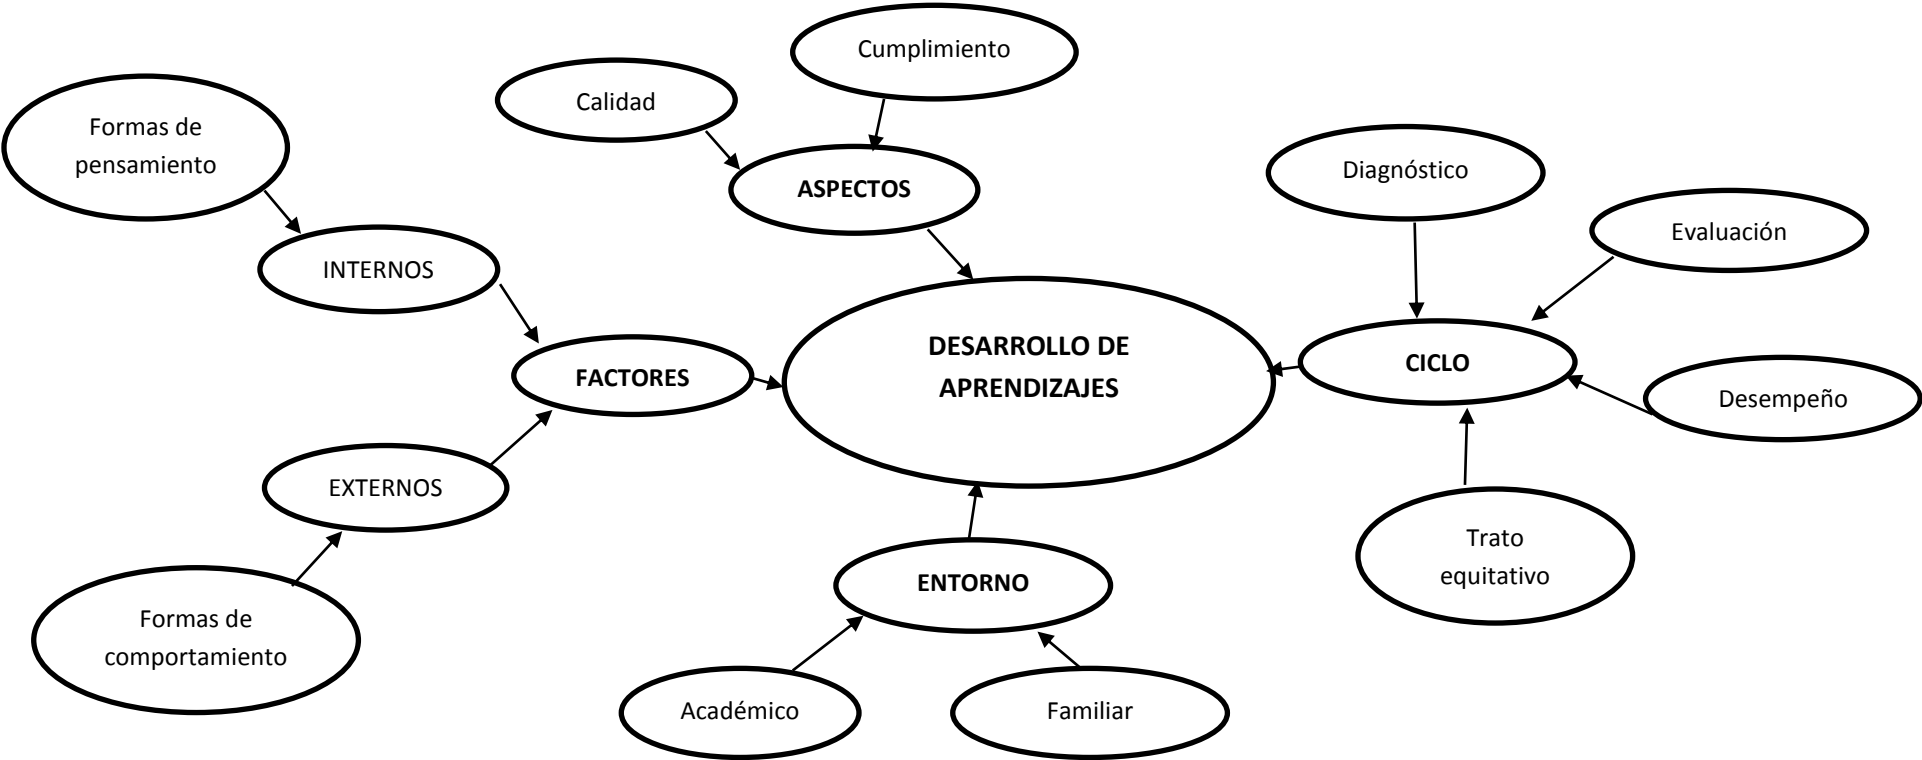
Cumplimiento

Calidad

Formas de pensamiento

ASPECTOS

Diagnóstico

Evaluación

INTERNOS

DESARROLLO DE APRENDIZAJES

CICLO

FACTORES

Desempeño

EXTERNOS

Trato equitativo

ENTORNO

Formas de comportamiento

Académico

Familiar